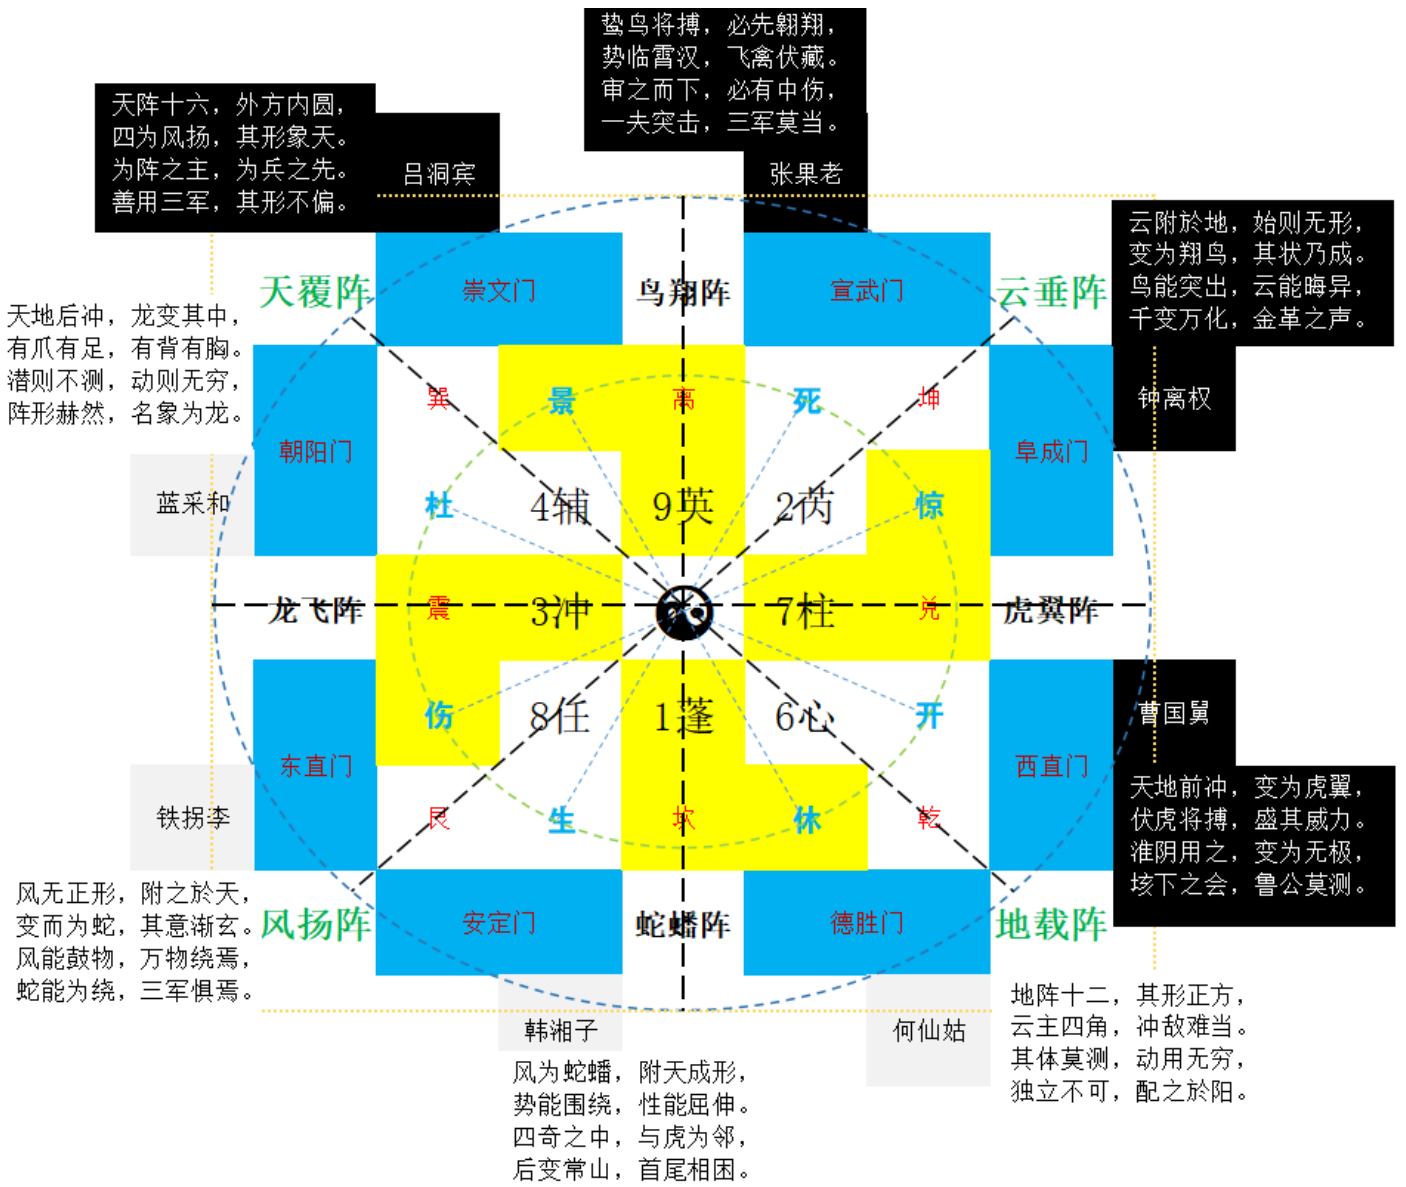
鸷鸟将搏，必先翱翔，
势临霄汉，飞禽伏藏。
审之而下，必有中伤，
一夫突击，三军莫当。

天阵十六，外方内圆，
四为风扬，其形象天。
为阵之主，为兵之先。
善用三军，其形不偏。

吕洞宾

张果老

云附於地，始则无形，
变为翔鸟，其状乃成。
鸟能突出，云能晦异，
千变万化，金革之声。

天覆阵

崇文门

鸟翔阵

宣武门

云垂阵

天地后冲，龙变其中，
有爪有足，有背有胸。
潜则不测，动则无穷，
阵形赫然，名象为龙。

钟离权

巽

景

离

死

坤

朝阳门

阜成门

蓝采和

杜

4辅

9英

2芮

惊

龙飞阵

震

3冲

7柱

兑

虎翼阵

曹国舅

伤

8任

1蓬

6心

开

东直门

西直门

天地前冲，变为虎翼，
伏虎将搏，盛其威力。
淮阴用之，变为无极，
垓下之会，鲁公莫测。

铁拐李

艮

生

坎

休

乾

风无正形，附之於天，
变而为蛇，其意渐玄。
风能鼓物，万物绕焉，
蛇能为绕，三军惧焉。

风扬阵

安定门

蛇蟠阵

德胜门

地载阵

地阵十二，其形正方，
云主四角，冲敌难当。
其体莫测，动用无穷，
独立不可，配之於阳。

韩湘子

何仙姑

风为蛇蟠，附天成形，
势能围绕，性能屈伸。
四奇之中，与虎为邻，
后变常山，首尾相困。